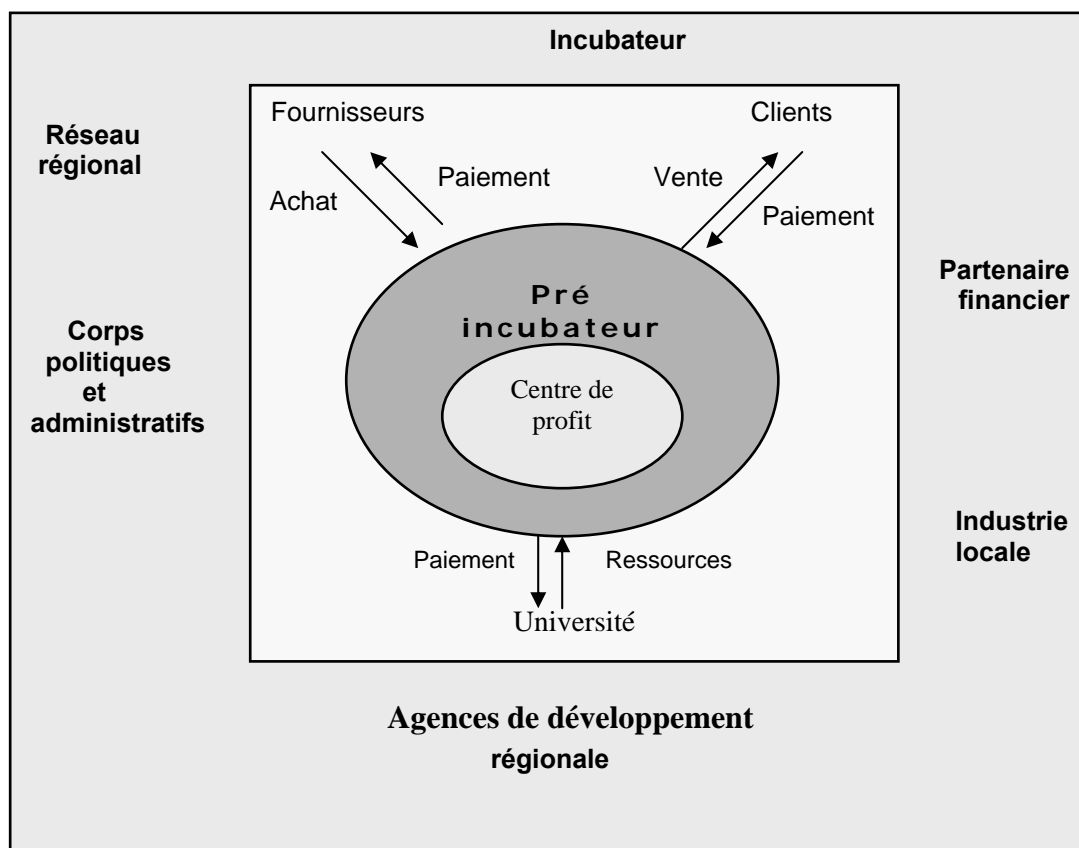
Incubateur

Réseau régional

Fournisseurs

Clients

Achat

Paiement

Vente

Paiement

Partenaire financier

Pré incubateur

Corps politiques et administratifs

Centre de profit

Industrie locale

Paiement

Ressources

Université

Agences de développement régionale